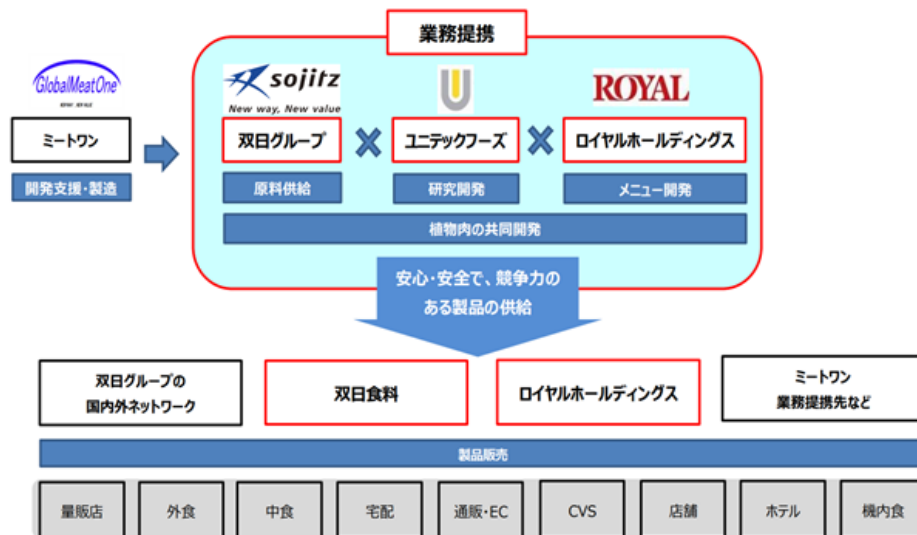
業務提携

GlobalMeatOne

ミートワン

開発支援・製造

sojitz
New way, New value

ROYAL

双日グループ

ユニテックフーズ

ロイヤルホールディングス

原料供給

研究開発

メニュー開発

植物肉の共同開発

安心・安全で、競争力のある製品の供給

双日グループの国内外ネットワーク

双日食料

ロイヤルホールディングス

ミートワン業務提携先など

製品販売

量販店

外食

中食

宅配

通販・EC

CVS

店舗

ホテル

機内食